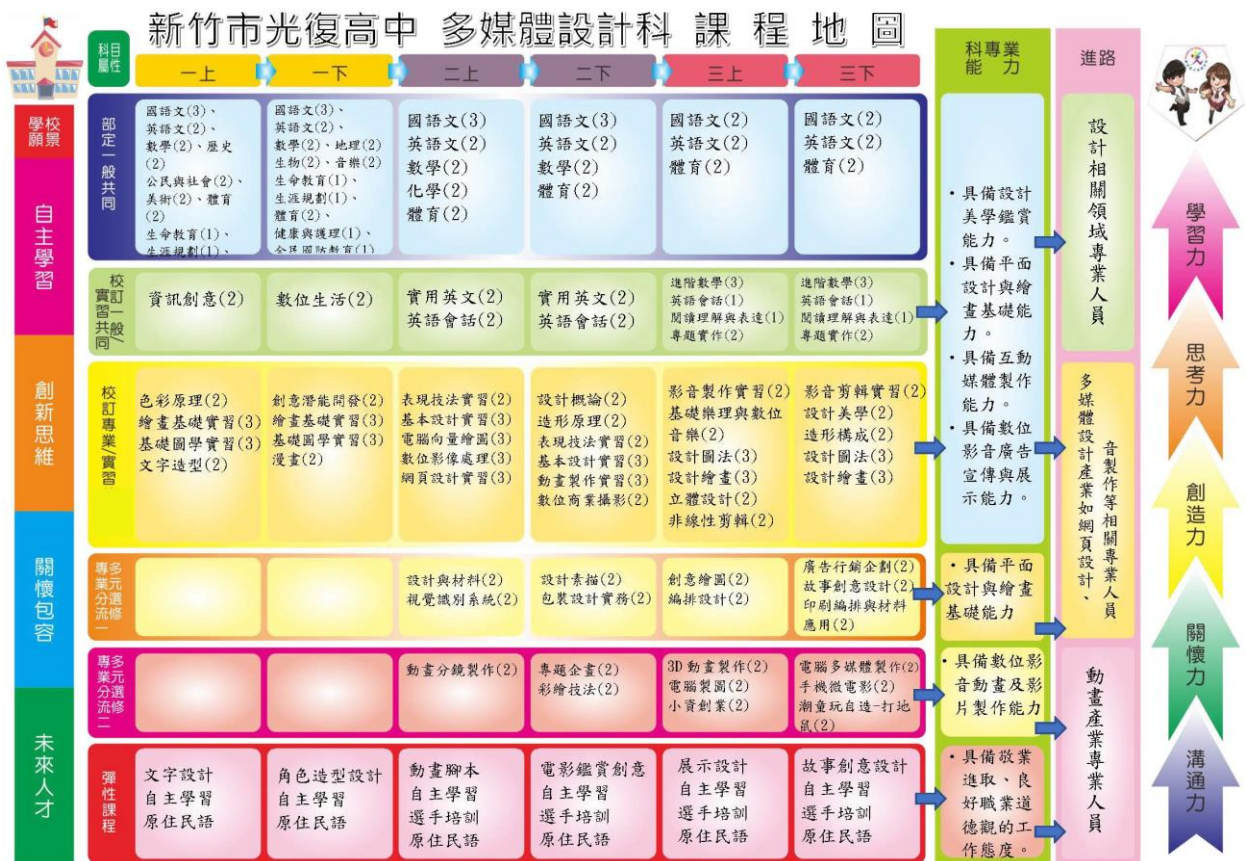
新竹市光復高中 多媒體設計科 課 程 地 圖

學校願景

自主學習

創新思維

關懷包容

未來人才

| 科目屬性 | 一上 | 一下 | 二上 | 二下 | 三上 | 三下 |
|---|---|---|---|---|---|---|
| 部定一般共同 | 國語文(3)、英語文(2)、數學(2)、歷史(2) 公民與社會(2)、美術(2)、體育(2) 生命教育(1)、生涯規劃(1)、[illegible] | 國語文(3)、英語文(2)、數學(2)、地理(2) 生物(2)、音樂(2) 生命教育(1)、生涯規劃(1)、體育(2)、健康與護理(1)、全民國防教育(1) | 國語文(3) 英語文(2) 數學(2) 化學(2) 體育(2) | 國語文(3) 英語文(2) 數學(2) 體育(2) | 國語文(2) 英語文(2) 體育(2) | 國語文(2) 英語文(2) 體育(2) |
| 校訂一般/實習共同 | 資訊創意(2) | 數位生活(2) | 實用英文(2) 英語會話(2) | 實用英文(2) 英語會話(2) | 進階數學(3) 英語會話(1) 閱讀理解與表達(1) 專題實作(2) | 進階數學(3) 英語會話(1) 閱讀理解與表達(1) 專題實作(2) |
| 校訂專業實習 | 色彩原理(2) 繪畫基礎實習(3) 基礎圖學實習(3) 文字造型(2) | 創意潛能開發(2) 繪畫基礎實習(3) 基礎圖學實習(3) 漫畫(2) | 表現技法實習(2) 基本設計實習(3) 電腦向量繪圖(3) 數位影像處理(3) 網頁設計實習(3) | 設計概論(2) 造形原理(2) 表現技法實習(2) 基本設計實習(3) 動畫製作實習(3) 數位商業攝影(2) | 影音製作實習(2) 基礎樂理與數位音樂(2) 設計圖法(3) 設計繪畫(3) 立體設計(2) 非線性剪輯(2) | 影音剪輯實習(2) 設計美學(2) 造形構成(2) 設計圖法(3) 設計繪畫(3) |
| 多元專業選修一 | | | 設計與材料(2) 視覺識別系統(2) | 設計素描(2) 包裝設計實務(2) | 創意繪圖(2) 編排設計(2) | 廣告行銷企劃(2) 故事創意設計(2) 印刷編排與材料應用(2) |
| 多元專業選修二 | | | 動畫分鏡製作(2) | 專題企畫(2) 彩繪技法(2) | 3D動畫製作(2) 電腦製圖(2) 小資創業(2) | 電腦多媒體製作(2) 手機微電影(2) 潮童玩自造-打地鼠(2) |
| 彈性課程 | 文字設計 自主學習 原住民語 | 角色造型設計 自主學習 原住民語 | 動畫腳本 自主學習 選手培訓 原住民語 | 電影鑑賞創意 自主學習 選手培訓 原住民語 | 展示設計 自主學習 選手培訓 原住民語 | 故事創意設計 自主學習 選手培訓 原住民語 |

科專業能力

・具備設計美學鑑賞能力。
・具備平面設計與繪畫基礎能力。
・具備互動媒體製作能力。
・具備數位影音廣告宣傳與展示能力。

・具備平面設計與繪畫基礎能力

・具備數位影音動畫及影片製作能力

・具備敬業進取、良好職業道德觀的工作態度。

進路

設計相關領域專業人員

多媒體設計產業如網頁設計、音製作等相關專業人員

動畫產業專業人員

學習力

思考力

創造力

關懷力

溝通力